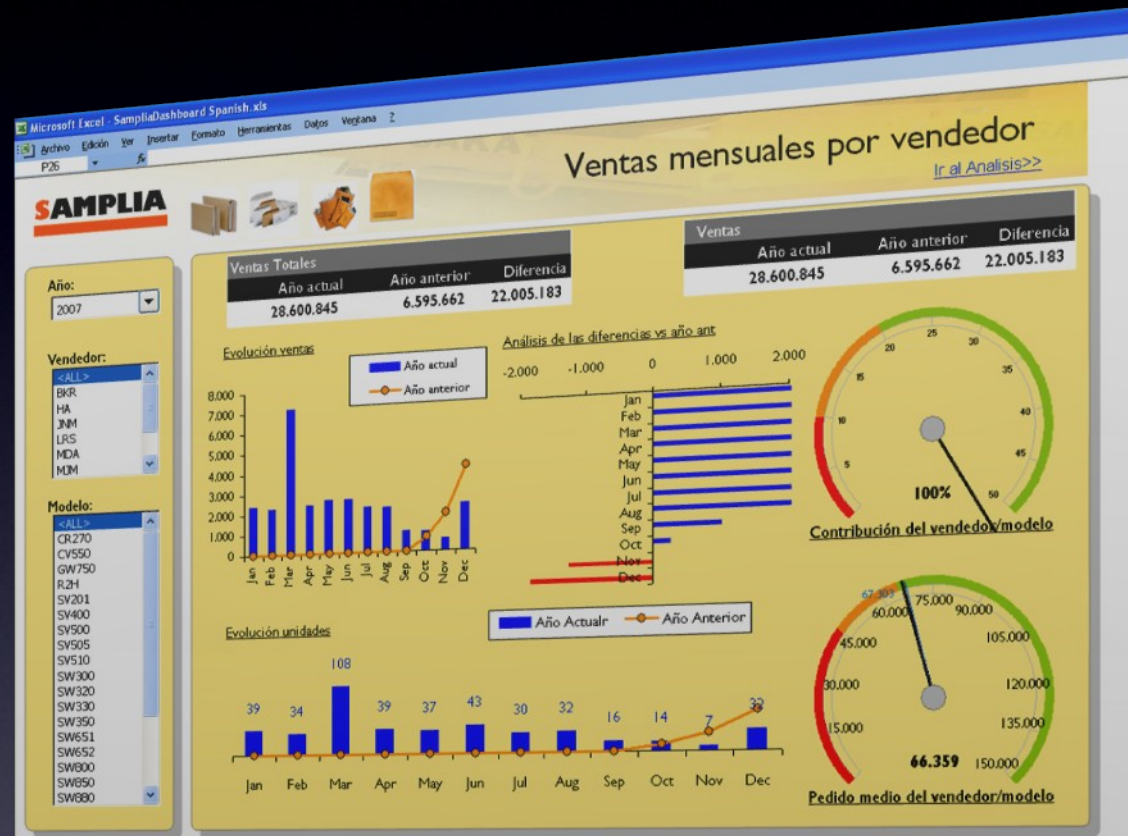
Microsoft Excel - SampliaDashboard Spanish.xls

Archivo Edición Ver Insertar Formato Herramientas Datos Ventana ?

P26

SAMPLIA

Ventas mensuales por vendedor

Ir al Analisis>>

Ventas Totales

| Año actual | Año anterior | Diferencia |
|---|---|---|
| 28.600.845 | 6.595.662 | 22.005.183 |

Ventas

| Año actual | Año anterior | Diferencia |
|---|---|---|
| 28.600.845 | 6.595.662 | 22.005.183 |

Año:
2007

Vendedor:
<ALL>
BKR
HA
JNM
LRS
MDA
MJM

Modelo:
<ALL>
CR270
CV550
GW750
R2H
SV201
SV400
SV500
SV505
SV510
SW300
SW320
SW330
SW350
SW651
SW652
SW800
SW850
SW880

Evolución ventas

Año actual
Año anterior

8.000
7.000
6.000
5.000
4.000
3.000
2.000
1.000
0

Jan Feb Mar Apr May Jun Jul Aug Sep Oct Nov Dec

Análisis de las diferencias vs año ant

-2.000 -1.000 0 1.000 2.000

Jan
Feb
Mar
Apr
May
Jun
Jul
Aug
Sep
Oct
Nov
Dec

5 10 15 20 25 30 35 40 45 50

100%

Contribución del vendedor/modelo

Evolución unidades

Año Actualr Año Anterior

108
39 34 39 37 43 30 32 16 14 7 32

Jan Feb Mar Apr May Jun Jul Aug Sep Oct Nov Dec

15.000 30.000 45.000 60.000 67.103 75.000 90.000 105.000 120.000 135.000 150.000

66.359

Pedido medio del vendedor/modelo